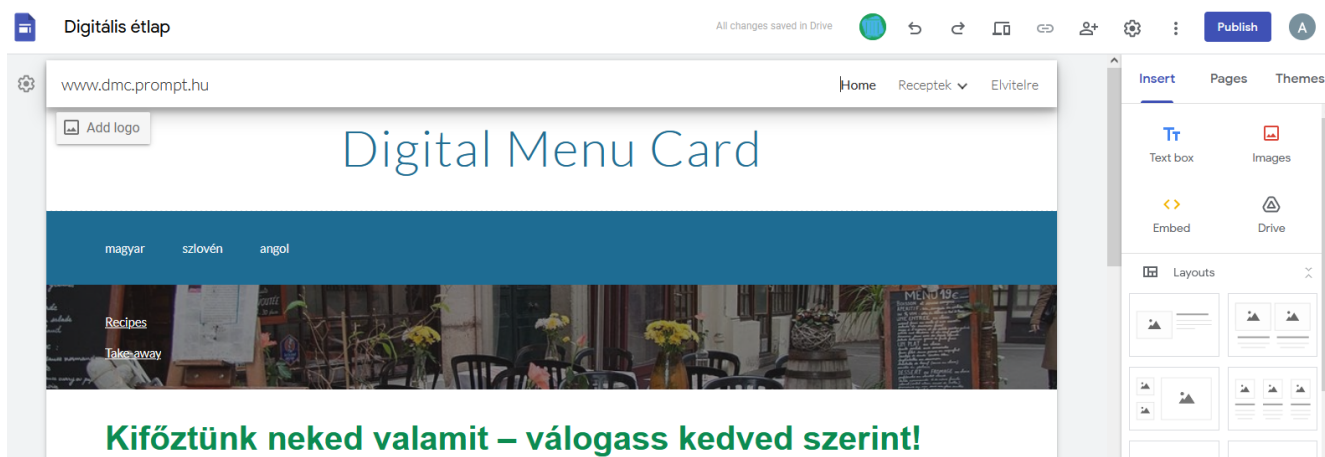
Digitális étlap

All changes saved in Drive

Publish

A

www.dmc.prompt.hu

Home Receptek Elvitelre

Add logo

Digital Menu Card

magyar szlovén angol

Recipes

Take-away

MENU 19€

Kifőztünk neked valamit – válogass kedved szerint!

Insert Pages Themes

Text box

Images

Embed

Drive

Layouts